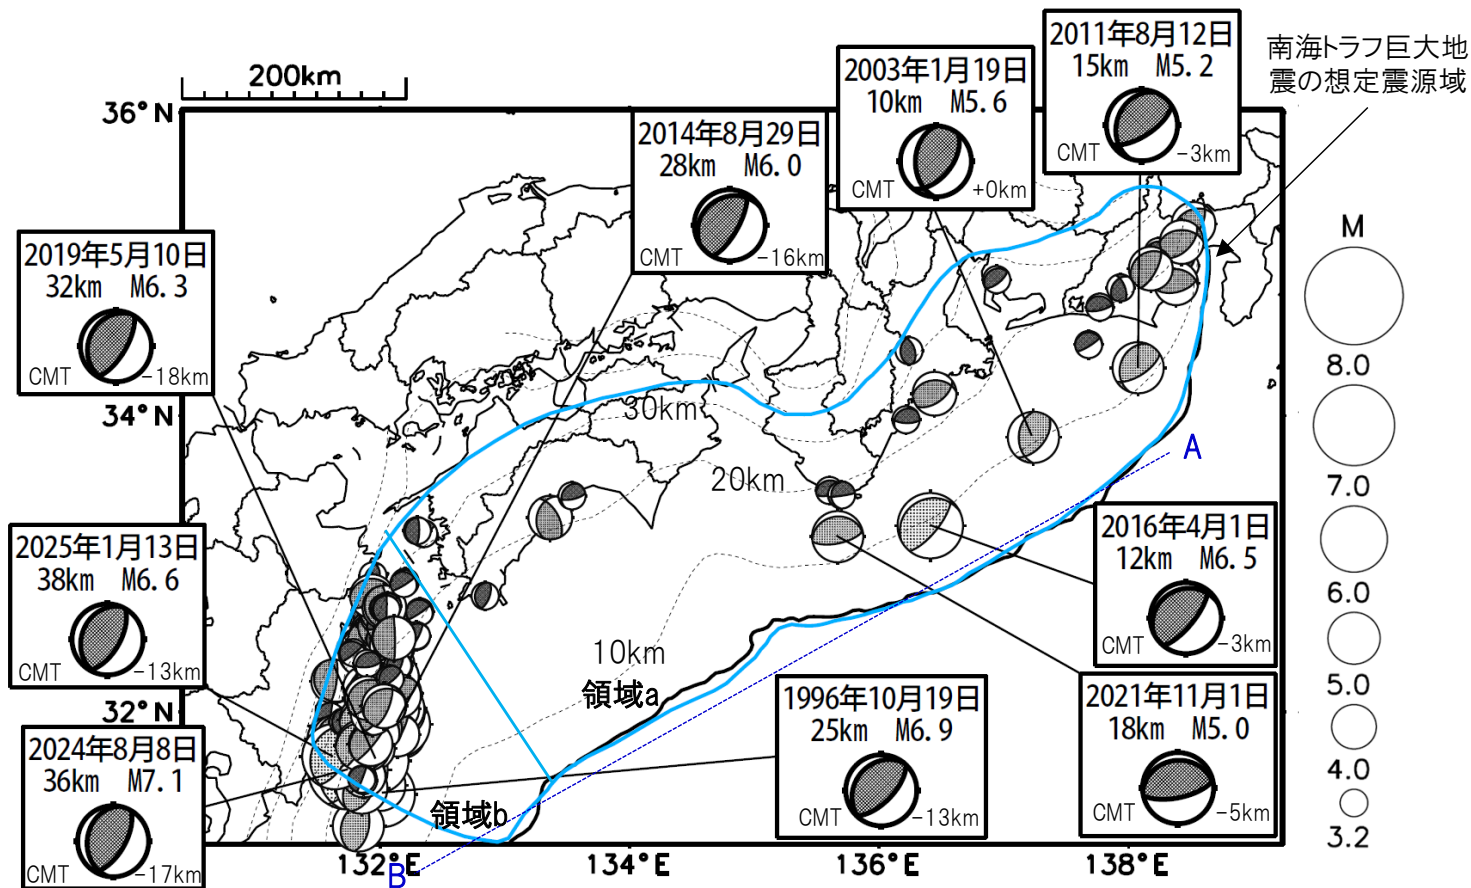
200km

36°N

34°N

32°N

132°E
134°E
136°E
138°E

2019年5月10日
32km M6.3
CMT
−18km

2014年8月29日
28km M6.0
CMT
−16km

2003年1月19日
10km M5.6
CMT
+0km

2011年8月12日
15km M5.2
CMT
−3km

南海トラフ巨大地震の想定震源域

M
8.0
7.0
6.0
5.0
4.0
3.2

30km
20km
10km

A
B

領域a
領域b

2025年1月13日
38km M6.6
CMT
−13km

2024年8月8日
36km M7.1
CMT
−17km

1996年10月19日
25km M6.9
CMT
−13km

2016年4月1日
12km M6.5
CMT
−3km

2021年11月1日
18km M5.0
CMT
−5km